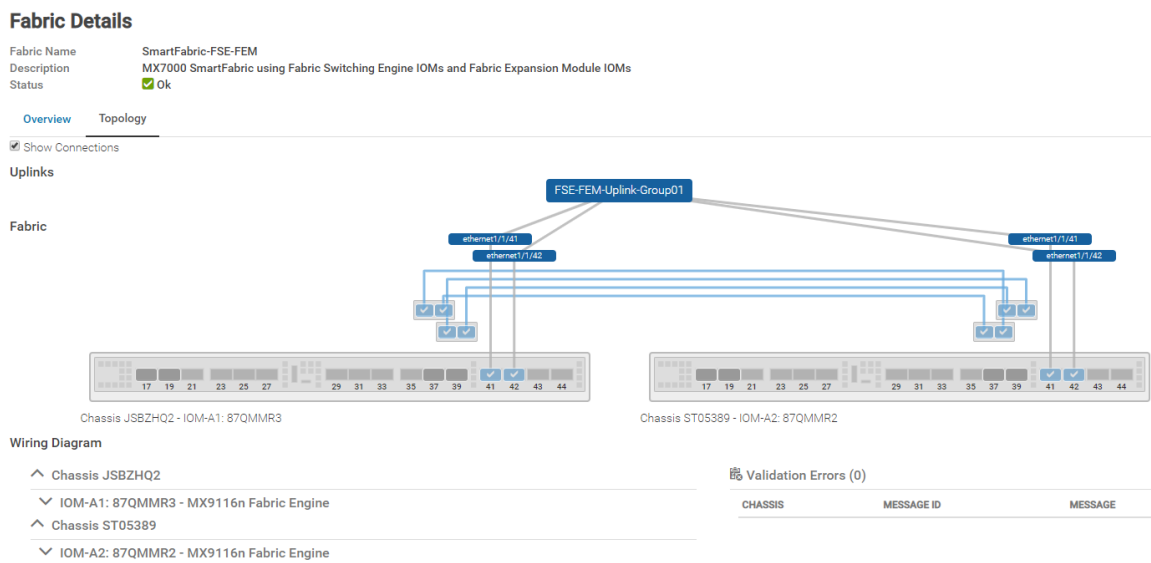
Fabric Details

Fabric Name SmartFabric-FSE-FEM
Description MX7000 SmartFabric using Fabric Switching Engine IOMs and Fabric Expansion Module IOMs
Status Ok

Overview Topology

Show Connections

Uplinks

FSE-FEM-Uplink-Group01

Fabric

ethernet1/1/41
ethernet1/1/42

ethernet1/1/41
ethernet1/1/42

17 19 21 23 25 27 29 31 33 35 37 39 41 42 43 44

17 19 21 23 25 27 29 31 33 35 37 39 41 42 43 44

Chassis JSBZHQ2 - IOM-A1: 87QMMR3

Chassis ST05389 - IOM-A2: 87QMMR2

Wiring Diagram

Chassis JSBZHQ2

IOM-A1: 87QMMR3 - MX9116n Fabric Engine

Chassis ST05389

IOM-A2: 87QMMR2 - MX9116n Fabric Engine

Validation Errors (0)

| CHASSIS | MESSAGE ID | MESSAGE |
|---|---|---|